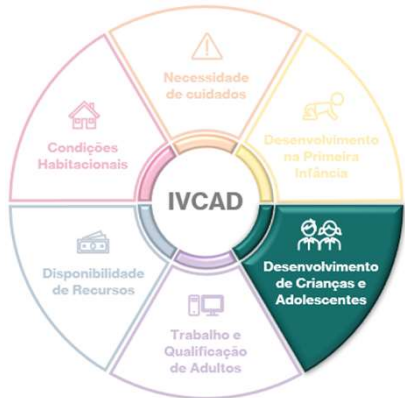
IVCAD

Necessidade de cuidados

Desenvolvimento na Primeira Infância

Desenvolvimento de Crianças e Adolescentes

Trabalho e Qualificação de Adultos

Disponibilidade de Recursos

Condições Habitacionais